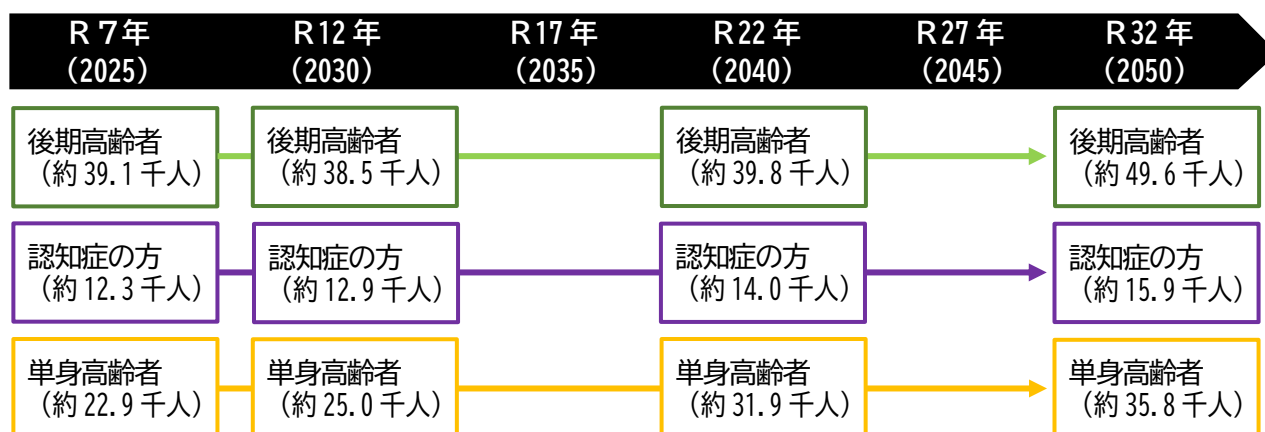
R７年（2025）
R12年（2030）
R17年（2035）
R22年（2040）
R27年（2045）
R32年（2050）

後期高齢者（約 39.1 千人）
後期高齢者（約 38.5 千人）
後期高齢者（約 39.8 千人）
後期高齢者（約 49.6 千人）

認知症の方（約 12.3 千人）
認知症の方（約 12.9 千人）
認知症の方（約 14.0 千人）
認知症の方（約 15.9 千人）

単身高齢者（約 22.9 千人）
単身高齢者（約 25.0 千人）
単身高齢者（約 31.9 千人）
単身高齢者（約 35.8 千人）